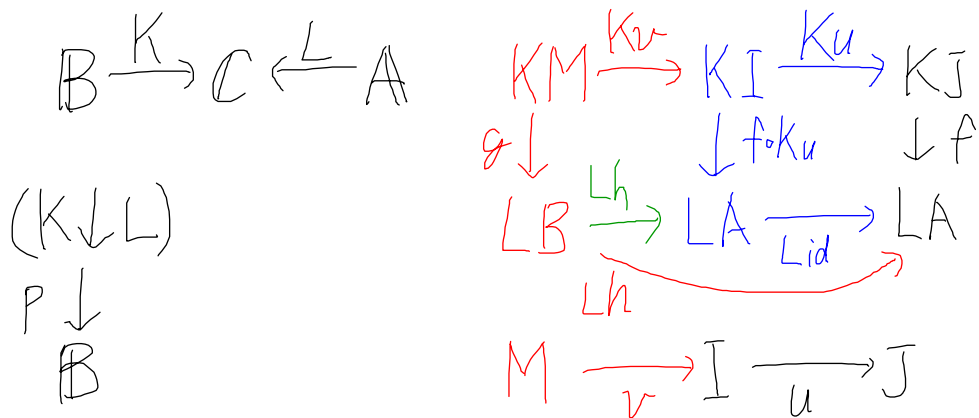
$B \xrightarrow{K} C \xleftarrow{L} A$

$(K \downarrow L)$
$P \downarrow$
$B$

$KM \xrightarrow{Kv} KI \xrightarrow{Ku} KJ$

$g \downarrow$ $\downarrow f \circ Ku$ $\downarrow f$

$LB \xrightarrow{Lh} LA \xrightarrow{Lid} LA$

$Lh$

$M \xrightarrow{v} I \xrightarrow{u} J$